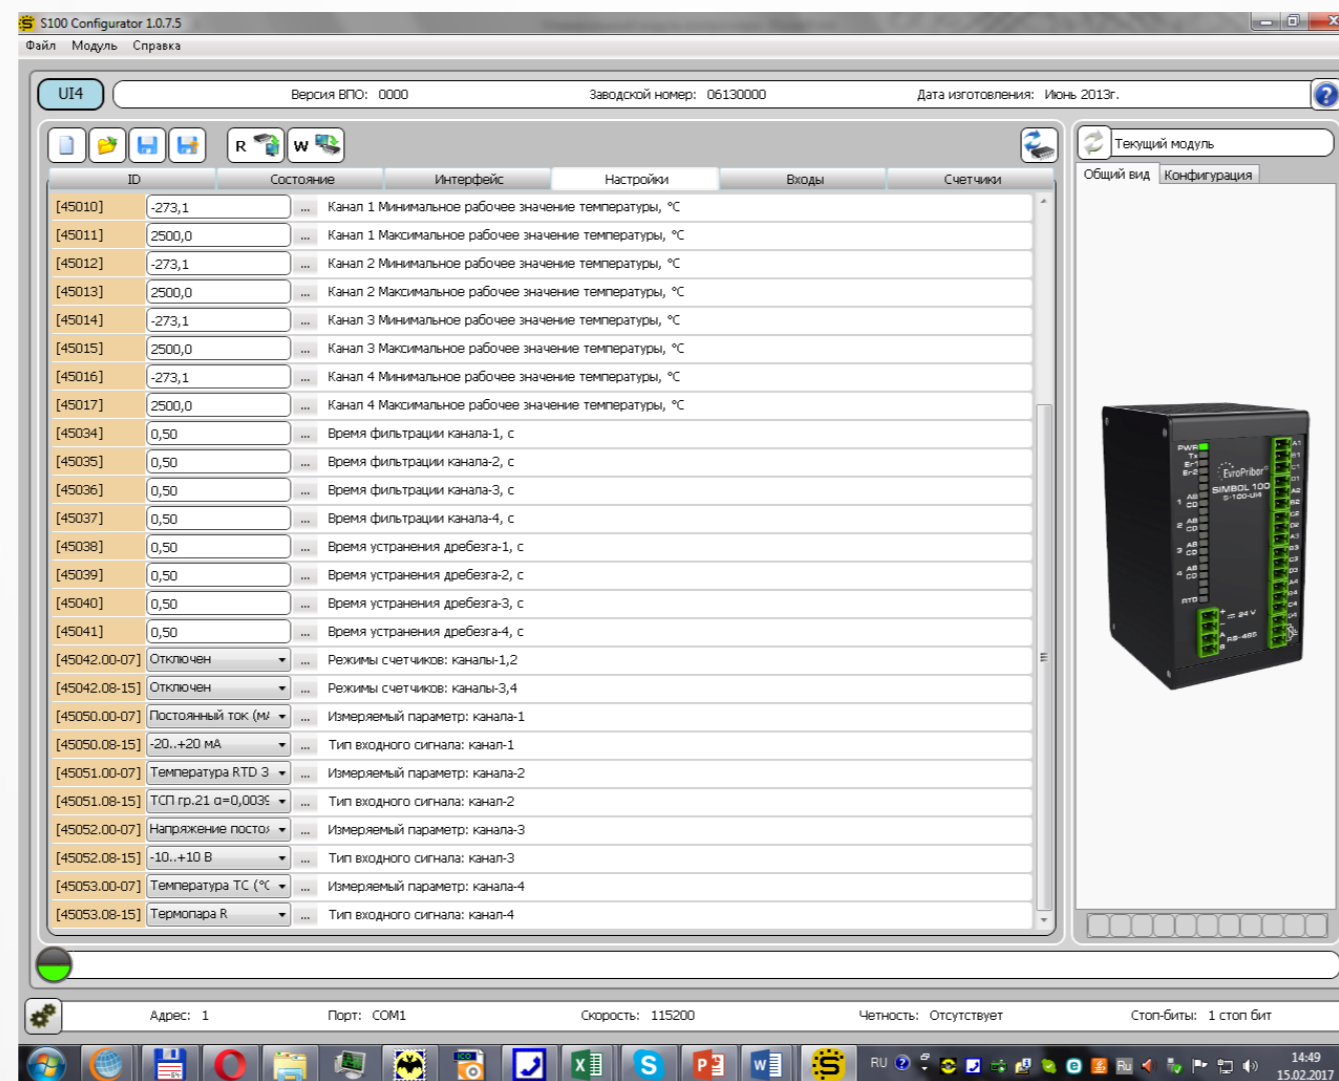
S100 Configurator 1.0.7.5

Файл Модуль Справка

UI4

Версия ВПО: 0000 Заводской номер: 06130000 Дата изготовления: Июнь 2013г.

R W

Текущий модуль

Общий вид Конфигурация

| ID | Состояние | Интерфейс | Настройки | Входы | Счетчики |
|---|---|---|---|---|---|

| | | | |
|---|---|---|---|
| [45010] | -273,1 | ... | Канал 1 Минимальное рабочее значение температуры, °C |
| [45011] | 2500,0 | ... | Канал 1 Максимальное рабочее значение температуры, °C |
| [45012] | -273,1 | ... | Канал 2 Минимальное рабочее значение температуры, °C |
| [45013] | 2500,0 | ... | Канал 2 Максимальное рабочее значение температуры, °C |
| [45014] | -273,1 | ... | Канал 3 Минимальное рабочее значение температуры, °C |
| [45015] | 2500,0 | ... | Канал 3 Максимальное рабочее значение температуры, °C |
| [45016] | -273,1 | ... | Канал 4 Минимальное рабочее значение температуры, °C |
| [45017] | 2500,0 | ... | Канал 4 Максимальное рабочее значение температуры, °C |
| [45034] | 0,50 | ... | Время фильтрации канала-1, с |
| [45035] | 0,50 | ... | Время фильтрации канала-2, с |
| [45036] | 0,50 | ... | Время фильтрации канала-3, с |
| [45037] | 0,50 | ... | Время фильтрации канала-4, с |
| [45038] | 0,50 | ... | Время устранения дребезга-1, с |
| [45039] | 0,50 | ... | Время устранения дребезга-2, с |
| [45040] | 0,50 | ... | Время устранения дребезга-3, с |
| [45041] | 0,50 | ... | Время устранения дребезга-4, с |
| [45042.00-07] | Отключен | ... | Режимы счетчиков: каналы-1,2 |
| [45042.08-15] | Отключен | ... | Режимы счетчиков: каналы-3,4 |
| [45050.00-07] | Постоянный ток (мА | ... | Измеряемый параметр: канала-1 |
| [45050.08-15] | -20..+20 мА | ... | Тип входного сигнала: канал-1 |
| [45051.00-07] | Температура RTD 3 | ... | Измеряемый параметр: канала-2 |
| [45051.08-15] | ТСП гр.21 α=0,0039 | ... | Тип входного сигнала: канал-2 |
| [45052.00-07] | Напряжение посто | ... | Измеряемый параметр: канала-3 |
| [45052.08-15] | -10..+10 В | ... | Тип входного сигнала: канал-3 |
| [45053.00-07] | Температура ТС (°С | ... | Измеряемый параметр: канала-4 |
| [45053.08-15] | Термопара R | ... | Тип входного сигнала: канал-4 |

PWR Tx Er1 Er2 EvroPribor SIMBOL 100 S-100-UI4 AB CD RTD 24 V RS-485 A1 B1 C1 D1 A2 B2 C2 D2 A3 B3 C3 D3 A4 B4 C4 D4

Адрес: 1 Порт: COM1 Скорость: 115200 Четность: Отсутствует Стоп-биты: 1 стоп бит

RU 14:49 15.02.2017